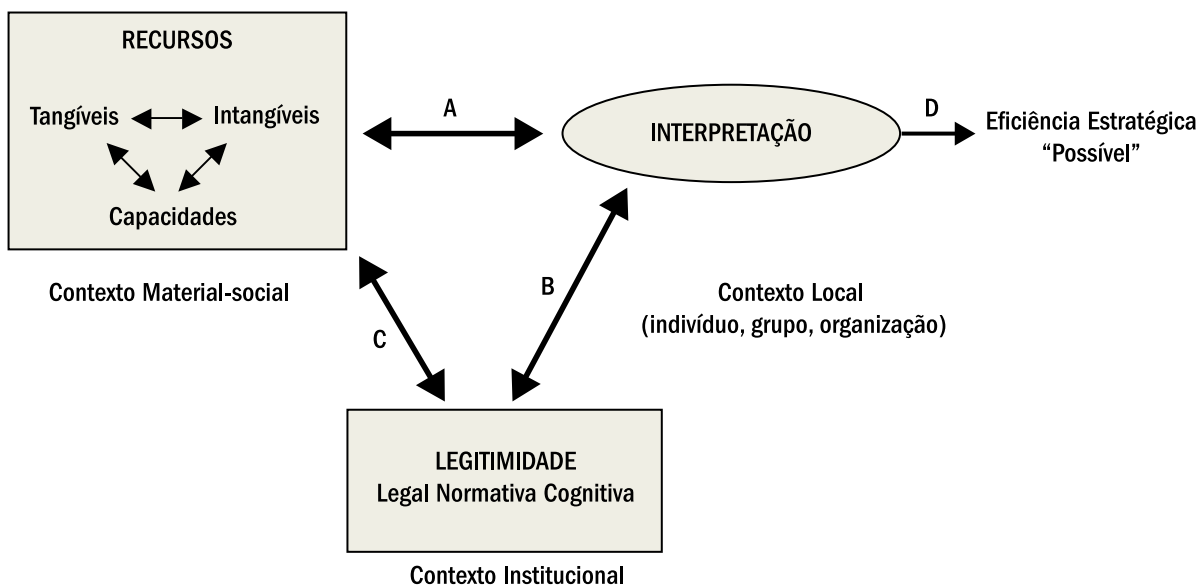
RECURSOS

Tangíveis Intangíveis

Capacidades

A

INTERPRETAÇÃO

D

Eficiência Estratégica "Possível"

Contexto Material-social

B

Contexto Local (indivíduo, grupo, organização)

C

LEGITIMIDADE
Legal Normativa Cognitiva

Contexto Institucional